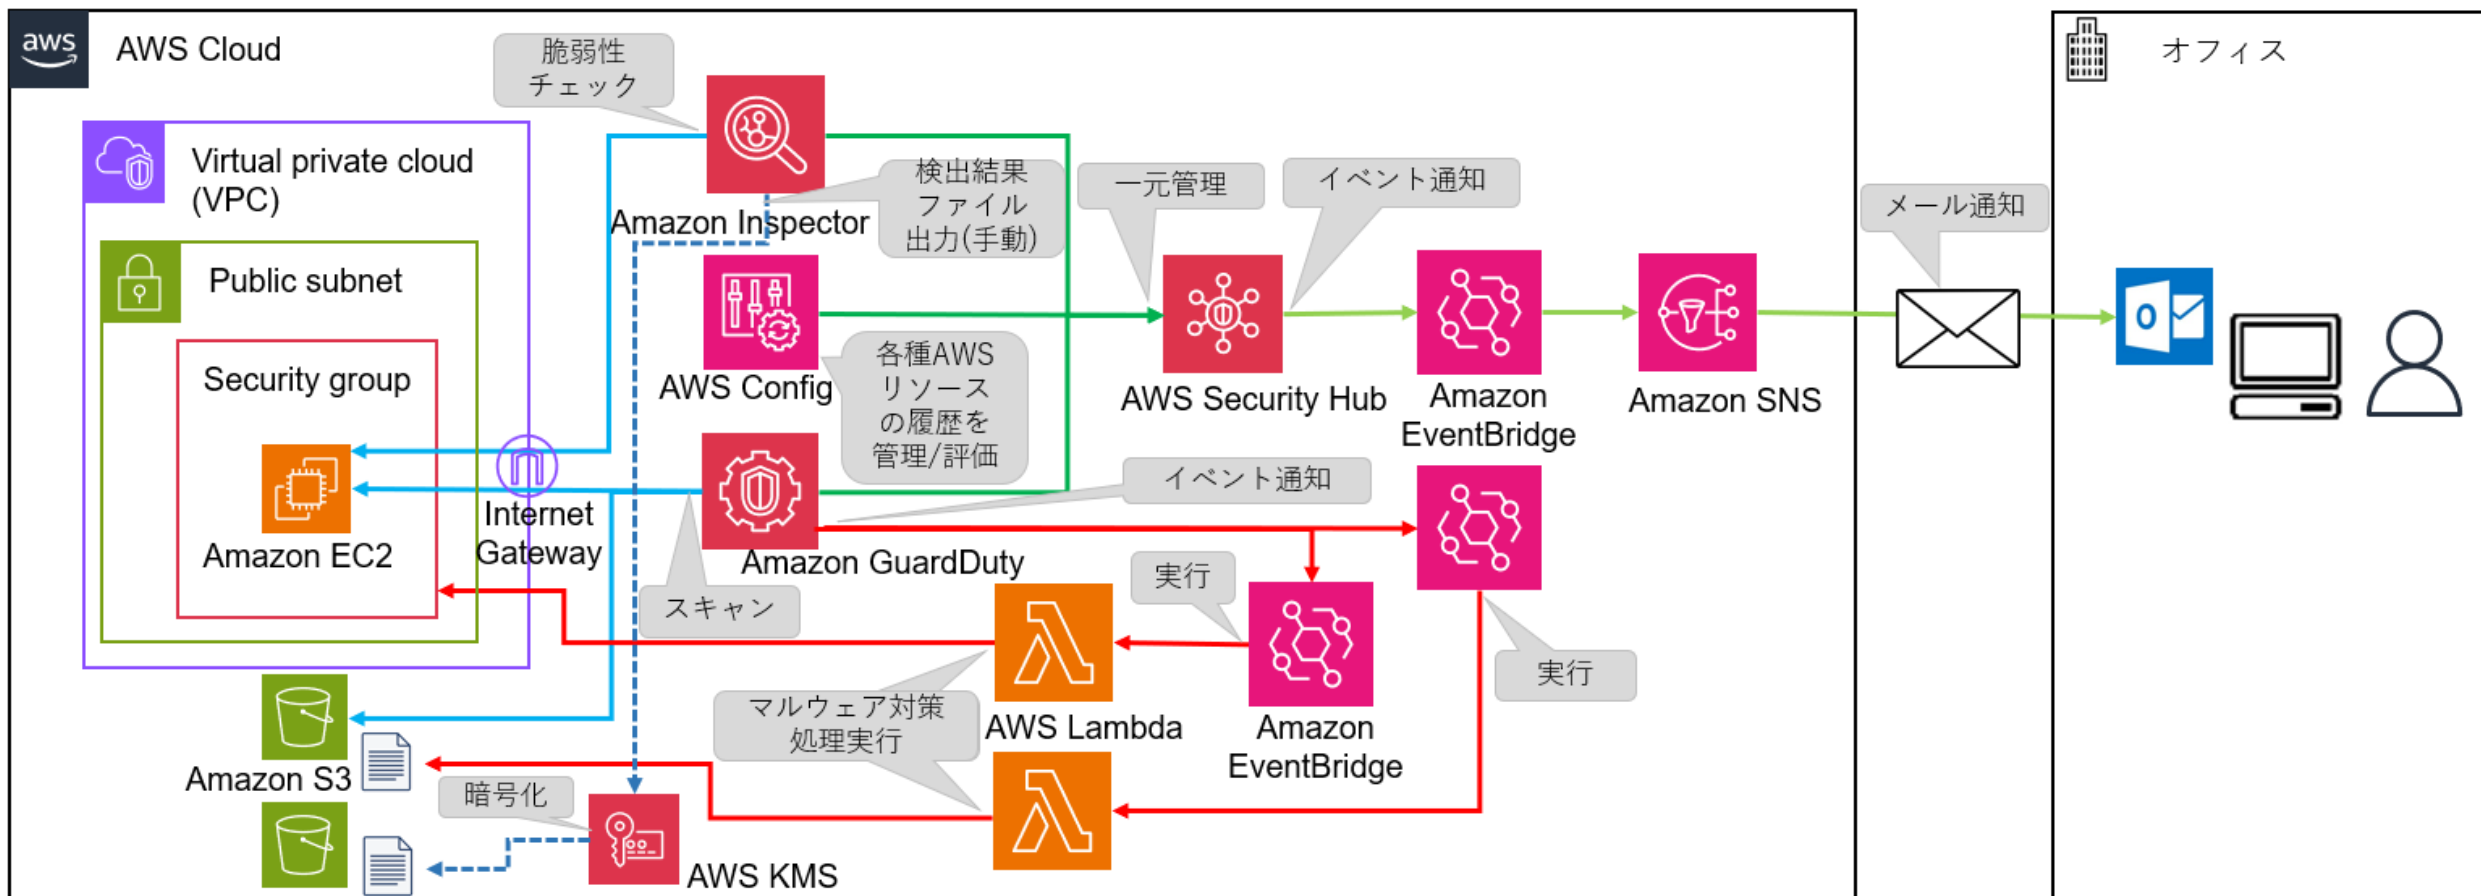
aws
AWS Cloud

Virtual private cloud (VPC)

Public subnet

Security group

Amazon EC2

Internet Gateway

脆弱性 チェック

Amazon Inspector

検出結果 ファイル 出力(手動)

AWS Config

各種AWS リソース の履歴を 管理/評価

Amazon GuardDuty

スキャン

一元管理

イベント通知

AWS Security Hub

Amazon EventBridge

Amazon SNS

メール通知

イベント通知

実行

実行

AWS Lambda

Amazon EventBridge

マルウェア対策 処理実行

Amazon S3

暗号化

AWS KMS

オフィス